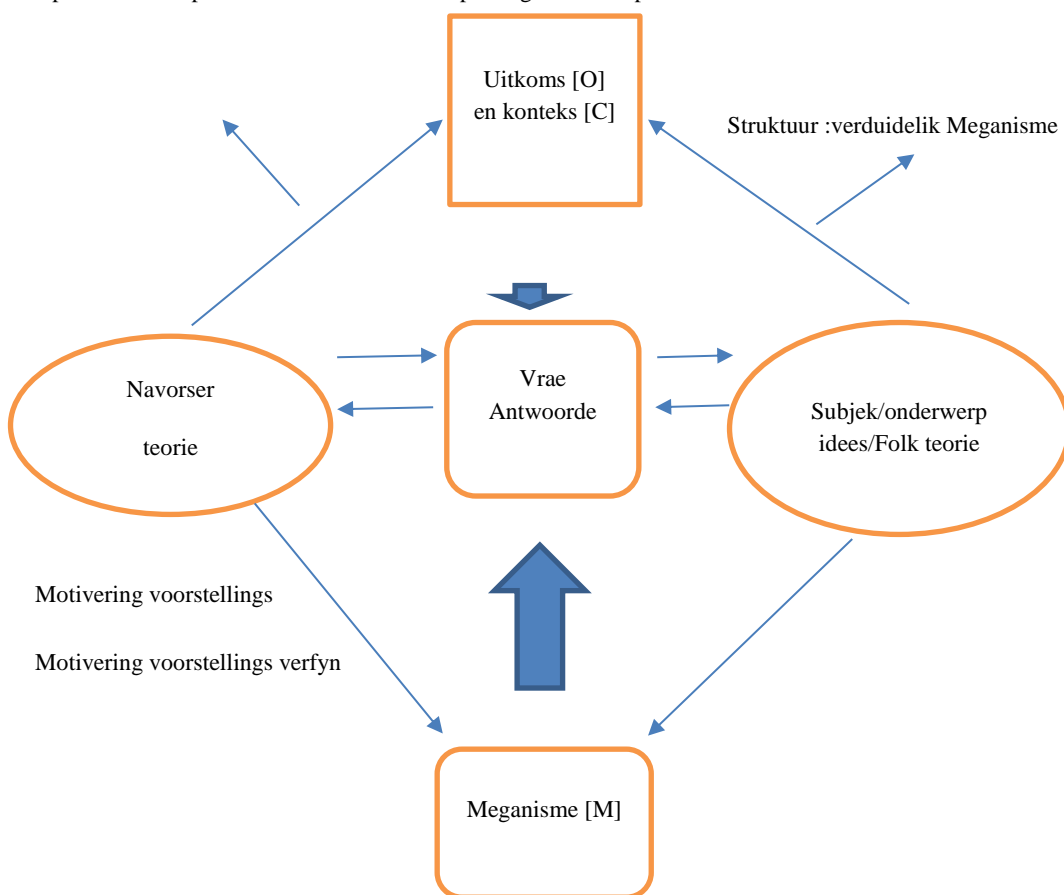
Uitkoms [O]
en konteks [C]

Struktuur :verduidelik Meganisme

Navorser

teorie

Vrae
Antwoorde

Subjek/onderwerp
idees/Folk teorie

Motivering voorstellings

Motivering voorstellings verfyn

Meganisme [M]